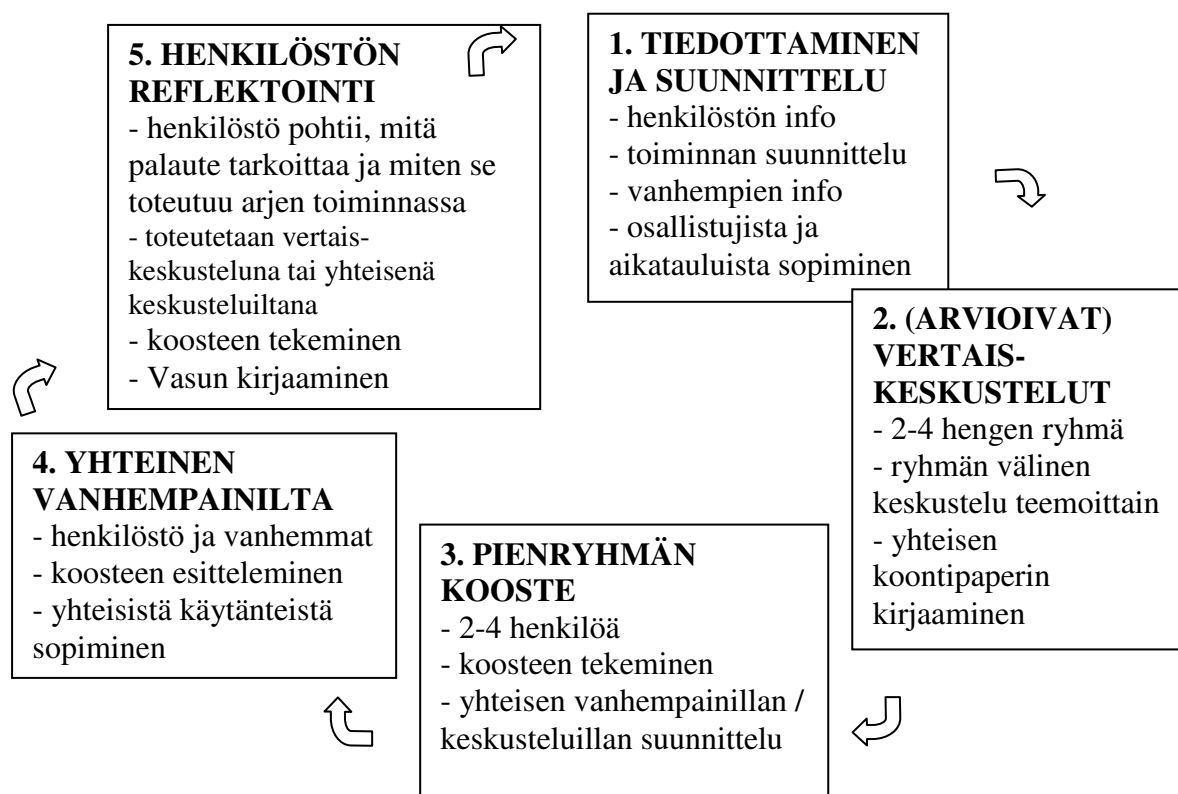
**1. TIEDOTTAMINEN JA SUUNNITTELU**
- henkilöstön info
- toiminnan suunnittelu
- vanhempien info
- osallistujista ja aikatauluista sopiminen

**2. (ARVIOIVAT) VERTAISKESKUSTELUT**
- 2-4 hengen ryhmä
- ryhmän välinen keskustelu teemoittain
- yhteisen koontipaperin kirjaaminen

**3. PIENRYHMÄN KOOSTE**
- 2-4 henkilöä
- koosteen tekeminen
- yhteisen vanhempainillan / keskusteluillan suunnittelu

**4. YHTEINEN VANHEMPAINILTA**
- henkilöstö ja vanhemmat
- koosteen esitteleminen
- yhteisistä käytänteistä sopiminen

**5. HENKILÖSTÖN REFLEKTOINTI**
- henkilöstö pohtii, mitä palaute tarkoittaa ja miten se toteutuu arjen toiminnassa
- toteutetaan vertaiskeskusteluna tai yhteisenä keskusteluiltana
- koosteen tekeminen
- Vasun kirjaaminen